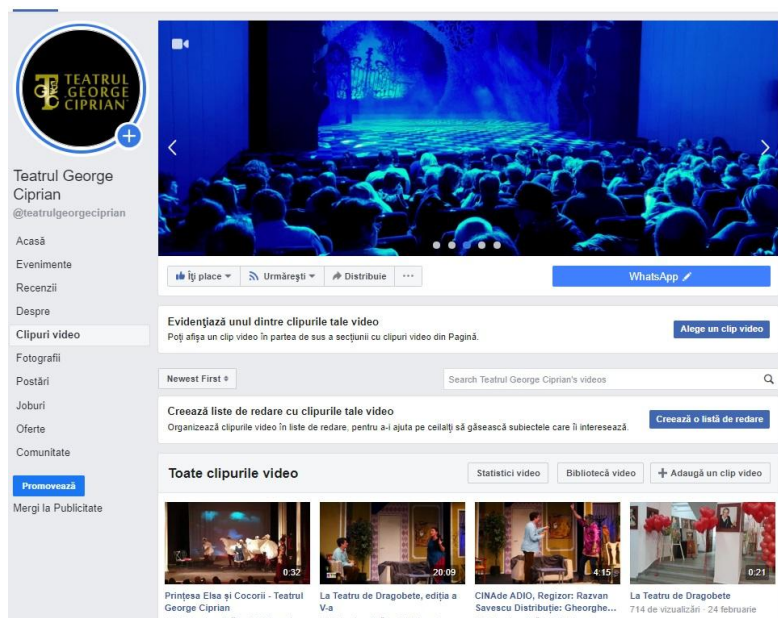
TEATRUL GEORGE CIPRIAN

Teatrul George Ciprian
@teatrulgeorgeciprian

Acasă
Evenimente
Recenzii
Despre
Clipuri video
Fotografii
Postări
Joburi
Oferte
Comunitate

Promovează
Mergi la Publicitate

Îţi place
Urmăreşti
Distribuie
...
WhatsApp

Evidenţiază unul dintre clipurile tale video
Poţi afişa un clip video în partea de sus a secţiunii cu clipuri video din Pagină.
Alege un clip video

Newest First
Search Teatrul George Ciprian's videos

Creează liste de redare cu clipurile tale video
Organizează clipurile video în liste de redare, pentru a-i ajuta pe ceilalţi să găsească subiectele care îi interesează.
Creează o listă de redare

Toate clipurile video
Statistici video
Bibliotecă video
+ Adaugă un clip video

0:32
Prinţesa Elsa şi Cocorii - Teatrul George Ciprian

20:09
La Teatrul de Dragobete, ediţia a V-a

4:15
CINAde ADIO, Regizor: Razvan Savescu Distribuţie: Gheorghe...

0:21
La Teatrul de Dragobete
714 de vizualizări · 24 februarie